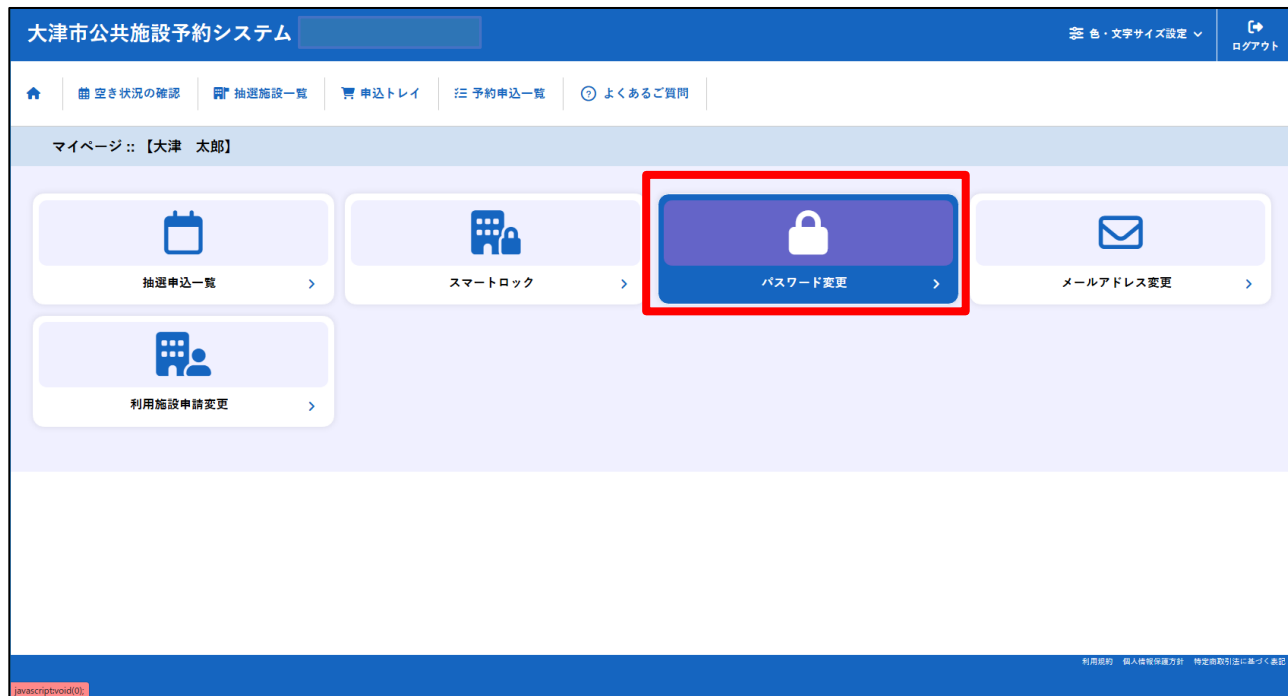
大津市公共施設予約システム

色・文字サイズ設定

ログアウト

空き状況の確認　抽選施設一覧　申込トレイ　予約申込一覧　よくあるご質問

マイページ :: 【大津　太郎】

抽選申込一覧

スマートロック

パスワード変更

メールアドレス変更

利用施設申請変更

利用規約　個人情報保護方針　特定商取引法に基づく表記

javascript:void(0);